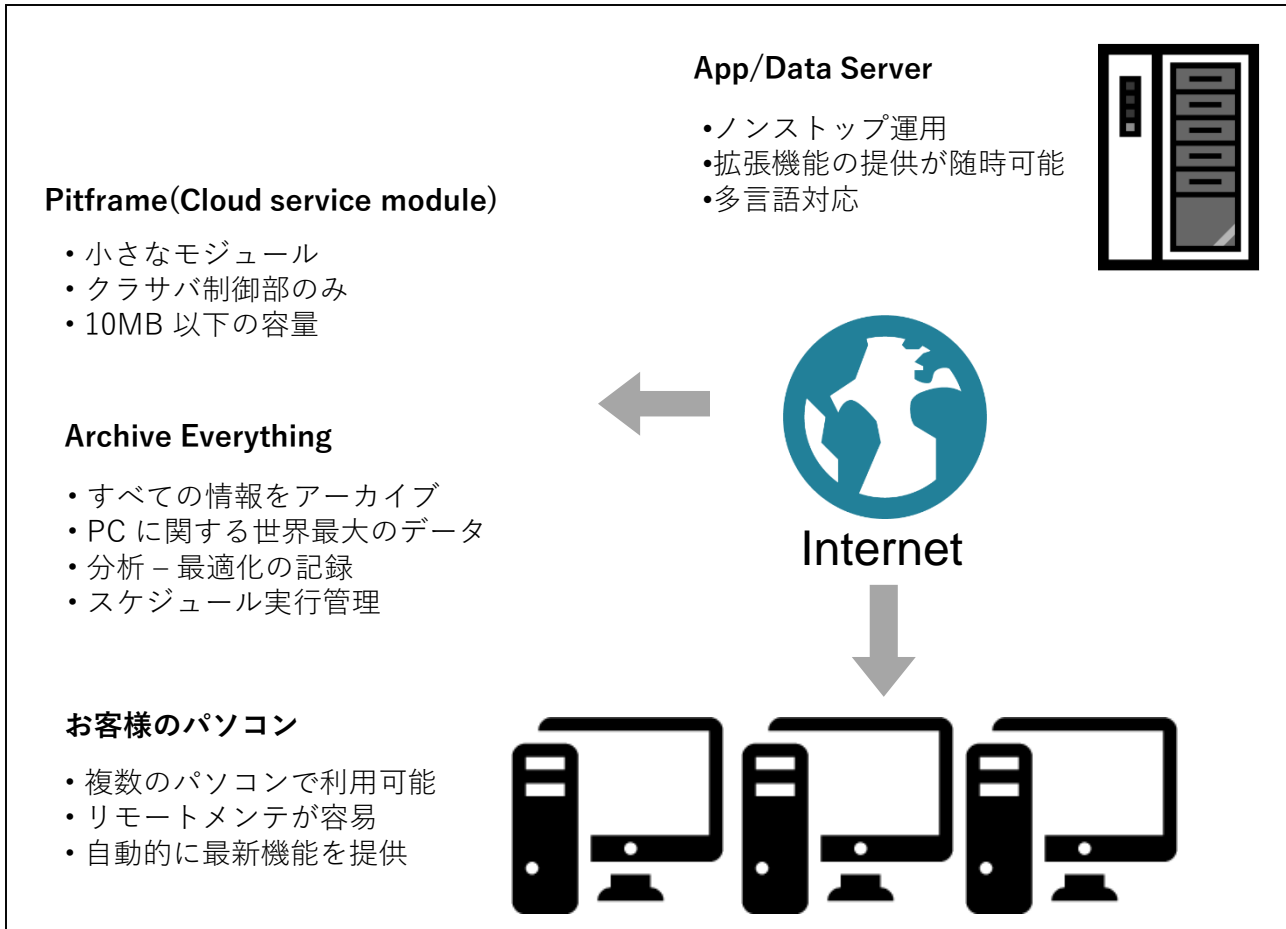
App/Data Server

•ノンストップ運用
•拡張機能の提供が随時可能
•多言語対応

Pitframe(Cloud service module)

・小さなモジュール
・クラサバ制御部のみ
・10MB 以下の容量

Archive Everything

・すべての情報をアーカイブ
・PC に関する世界最大のデータ
・分析 – 最適化の記録
・スケジュール実行管理

Internet

お客様のパソコン

・複数のパソコンで利用可能
・リモートメンテが容易
・自動的に最新機能を提供